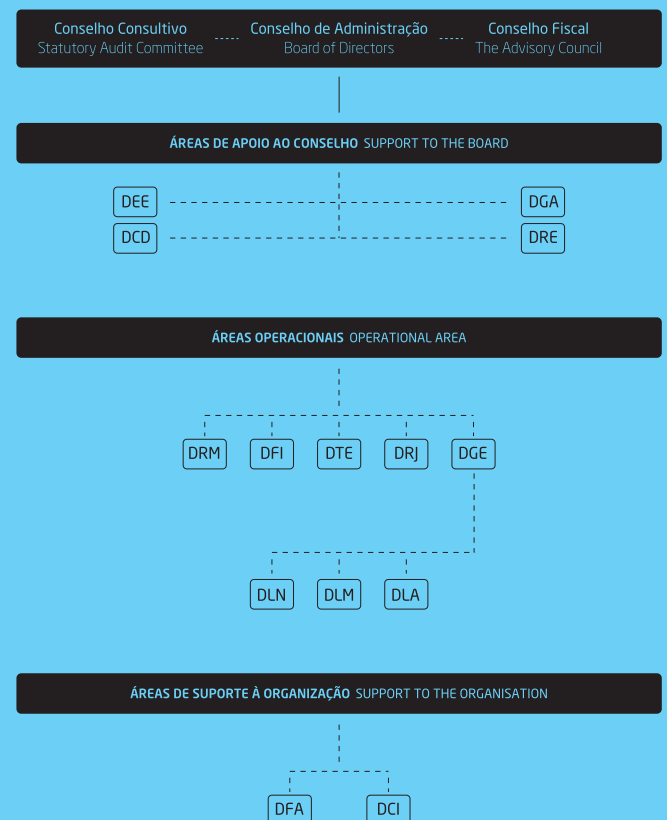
Conselho Consultivo
Statutory Audit Committee

Conselho de Administração
Board of Directors

Conselho Fiscal
The Advisory Council

ÁREAS DE APOIO AO CONSELHO SUPPORT TO THE BOARD

DEE
DCD
DGA
DRE

ÁREAS OPERACIONAIS OPERATIONAL AREA

DRM
DFI
DTE
DRJ
DGE

DLN
DLM
DLA

ÁREAS DE SUPORTE À ORGANIZAÇÃO SUPPORT TO THE ORGANISATION

DFA
DCI